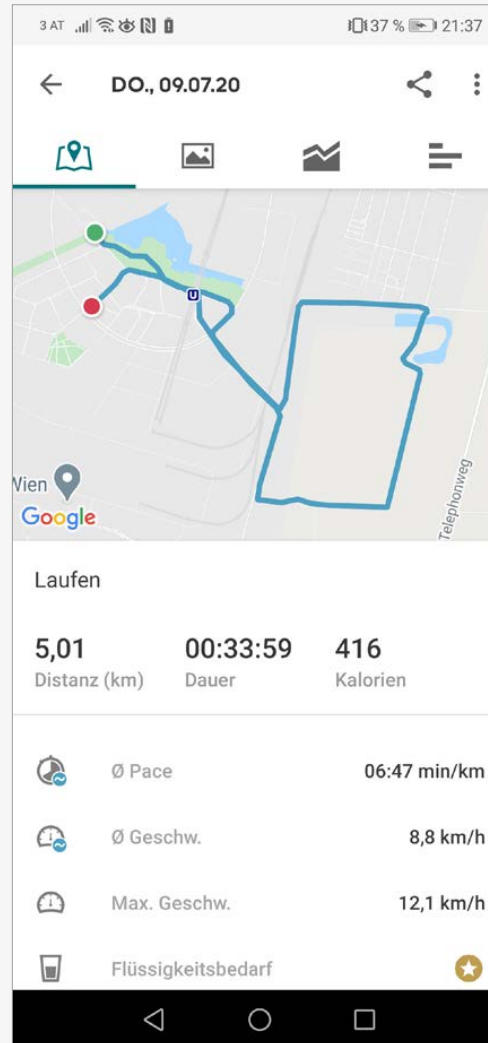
3 AT 37 % 21:37

DO., 09.07.20

U

Wien

Google

Telephonweg

Laufen

5,01
Distanz (km)

00:33:59
Dauer

416
Kalorien

Ø Pace 06:47 min/km

Ø Geschw. 8,8 km/h

Max. Geschw. 12,1 km/h

Flüssigkeitsbedarf